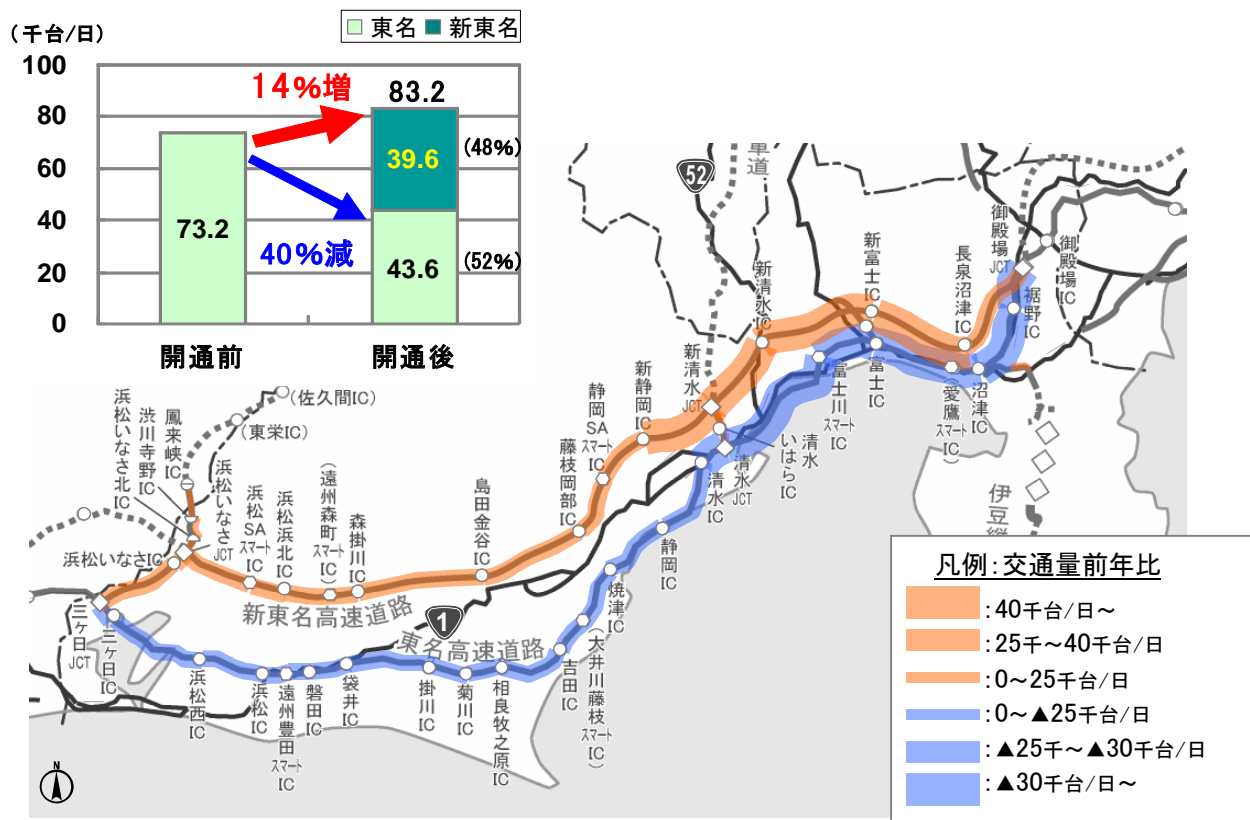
（千台/日）

東名　新東名

100
80
60
40
20
0

14%増
83.2
39.6 (48%)
73.2
40%減
43.6 (52%)

開通前　開通後

52
車道

御殿場JCT
御殿場IC
裾野IC
長泉沼津IC
新富士IC
富士IC
沼津IC
愛鷹スマートIC
富士川スマートIC
新清水IC
新清水JCT
清水いはらIC
清水JCT
清水IC
新静岡IC
静岡SAスマートIC
藤枝岡部IC
静岡IC
焼津IC
（大井川藤枝スマートIC）
吉田IC
島田金谷IC
相良牧之原IC
菊川IC
掛川IC
袋井IC
磐田IC
遠州豊田スマートIC
浜松IC
浜松西IC
三ケ日IC
三ケ日JCT
浜松いなさIC
浜松いなさ北IC
渋川寺野IC
鳳来峡IC
浜松いなさJCT
浜松SAスマートIC
浜松浜北IC
（遠州森町スマートIC）
森掛川IC
（佐久間IC）
（東栄IC）
伊豆縦

新東名高速道路
1
東名高速道路

凡例：交通量前年比
:40千台/日～
:25千～40千台/日
:0～25千台/日
:0～▲25千台/日
:▲25千～▲30千台/日
:▲30千台/日～

N